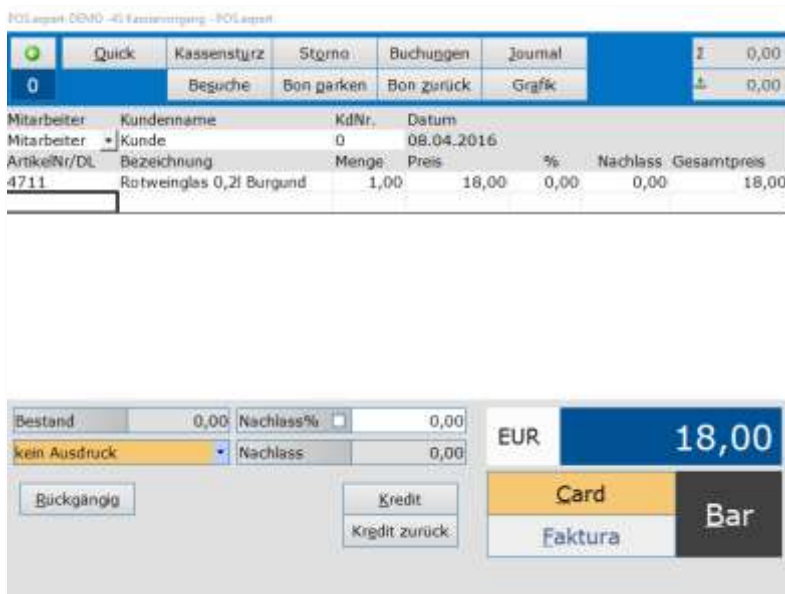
POSexpert DEMO -4] Kassenvorgang - POSexpert

0

Quick | Kassensturz | Storno | Buchungen | Journal

Besuche | Bon parken | Bon zurück | Grafik

0,00

0,00

| Mitarbeiter | Kundenname | KdNr. | Datum | | | |
|---|---|---|---|---|---|---|
| Mitarbeiter | Kunde | 0 | 08.04.2016 | | | |
| ArtikelNr/DL | Bezeichnung | Menge | Preis | % | Nachlass | Gesamtpreis |
| 4711 | Rotweinglas 0,2l Burgund | 1,00 | 18,00 | 0,00 | 0,00 | 18,00 |

Bestand 0,00 Nachlass% 0,00

kein Ausdruck Nachlass 0,00

EUR 18,00

Rückgängig

Kredit

Kredit zurück

Card

Faktura

Bar